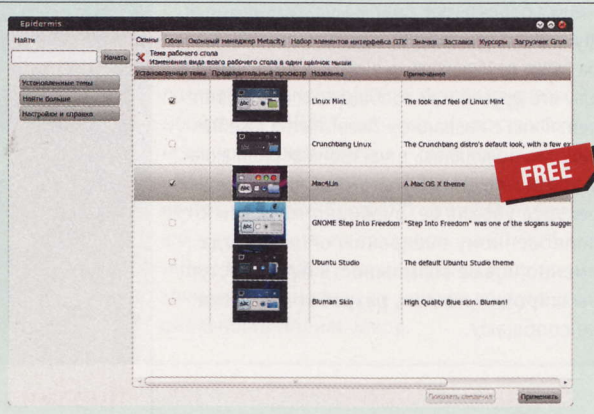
Epidermis

Найти

Начать

Установленные темы

Найти больше

Настройки и справка

Скины | Обои | Оконный менеджер Metacity | Набор элементов интерфейса GTK | Значки | Заставка | Курсоры | Загрузчик Grub

Тема рабочего стола
Изменения вида всего рабочего стола в один щелчок мыши

| Установленные темы | Предварительный просмотр | Название | Примечание |
|---|---|---|---|
| ✓ | | Linux Mint | The look and feel of Linux Mint |
| | | Crunchbang Linux | The Crunchbang distro's default look, with a few ex |
| ✓ | | Mac4Lin | A Mac OS X theme |
| | | GNOME Step Into Freedom | "Step Into Freedom" was one of the slogans sugge |
| | | Ubuntu Studio | The default Ubuntu Studio theme |
| | | Bluman Skin | High Quality Blue skin. Bluman! |

FREE

Показать сведения

Применить